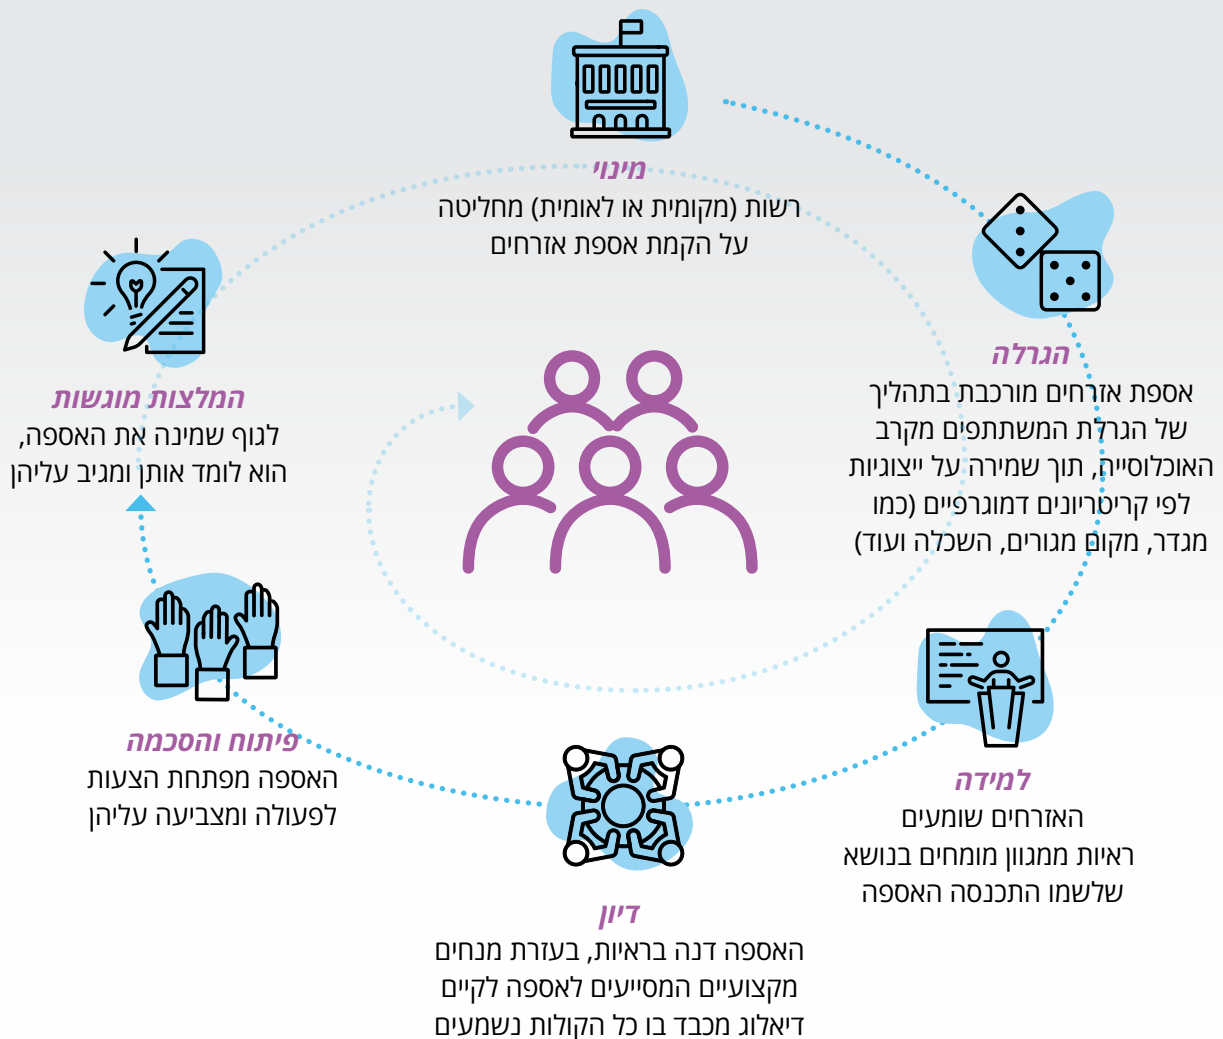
מינוי
רשות (מקומית או לאומית) מחליטה על הקמת אספת אזרחים

הגרלה
אספת אזרחים מורכבת בתהליך של הגרלת המשתתפים מקרב האוכלוסייה, תוך שמירה על ייצוגיות לפי קריטריונים דמוגרפיים (כמו מגדר, מקום מגורים, השכלה ועוד)

למידה
האזרחים שומעים ראיות ממגוון מומחים בנושא שלשמו התכנסה האספה

דיון
האספה דנה בראיות, בעזרת מנחים מקצועיים המסייעים לאספה לקיים דיאלוג מכבד בו כל הקולות נשמעים

פיתוח והסכמה
האספה מפתחת הצעות לפעולה ומצביעה עליהן

המלצות מוגשות
לגוף שמינה את האספה, הוא לומד אותן ומגיב עליהן